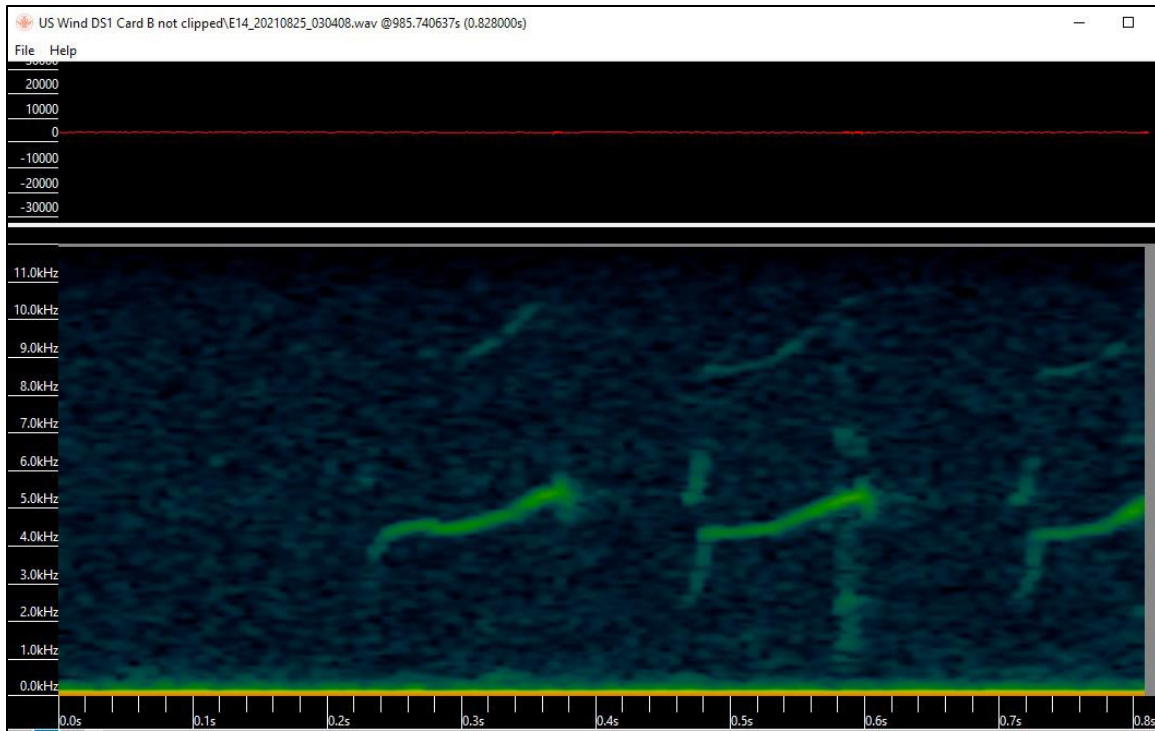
US Wind DS1 Card B not clipped\E14_20210825_030408.wav @985.740637s (0.828000s)

File Help

20000
10000
0
-10000
-20000
-30000

11.0kHz
10.0kHz
9.0kHz
8.0kHz
7.0kHz
6.0kHz
5.0kHz
4.0kHz
3.0kHz
2.0kHz
1.0kHz
0.0kHz

0.0s 0.1s 0.2s 0.3s 0.4s 0.5s 0.6s 0.7s 0.8s